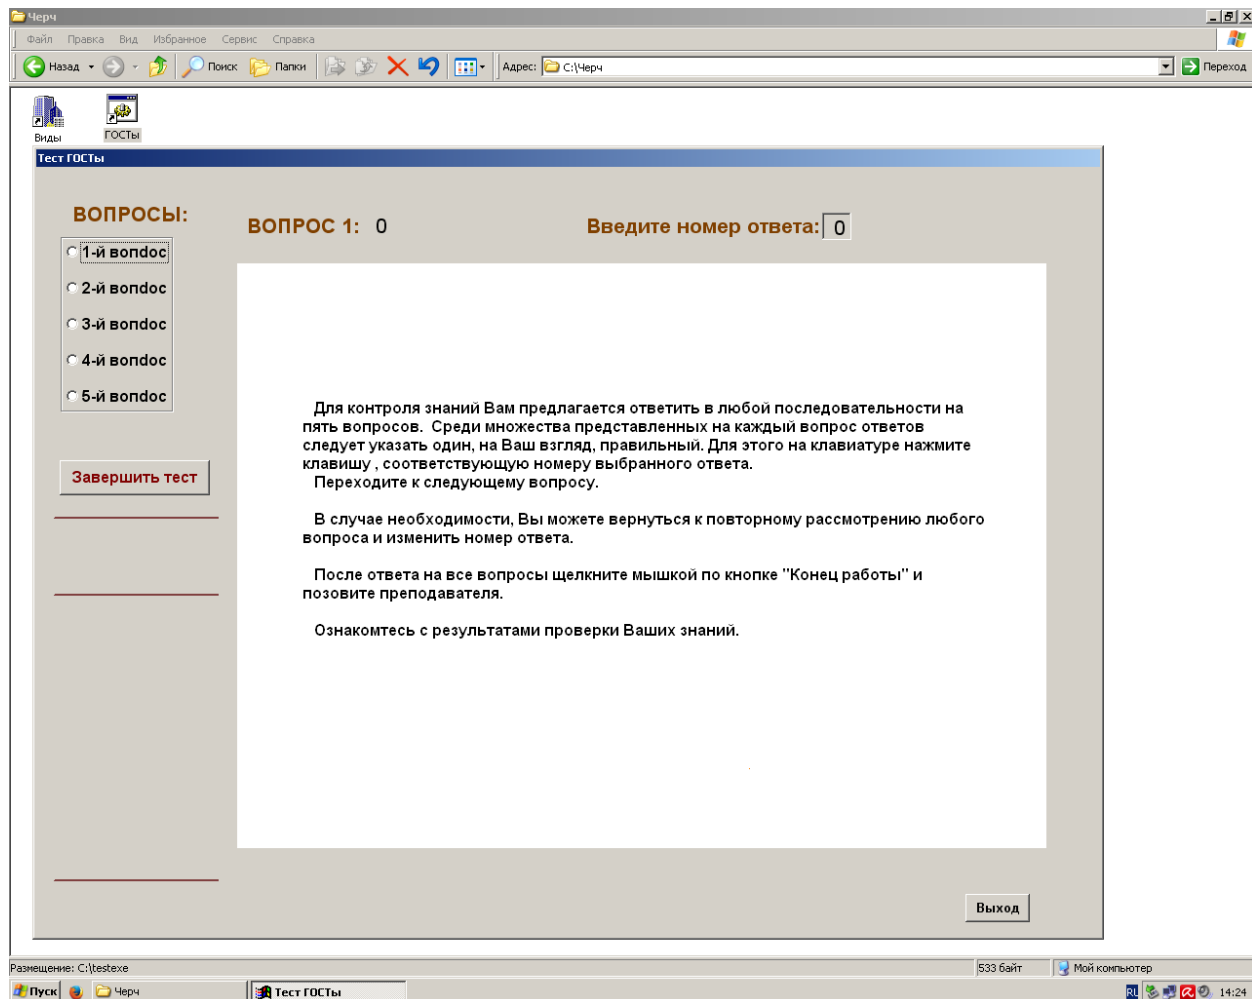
Черч

Файл Правка Вид Избранное Сервис Справка

Назад Поиск Папки Адрес: C:\Черч Переход

Виды ГОСТы

Тест ГОСТы

ВОПРОСЫ:

1-й вопдос

2-й вопдос

3-й вопдос

4-й вопдос

5-й вопдос

Завершить тест

ВОПРОС 1: 0

Введите номер ответа: 0

Для контроля знаний Вам предлагается ответить в любой последовательности на пять вопросов. Среди множества представленных на каждый вопрос ответов следует указать один, на Ваш взгляд, правильный. Для этого на клавиатуре нажмите клавишу , соответствующую номеру выбранного ответа.
Переходите к следующему вопросу.

В случае необходимости, Вы можете вернуться к повторному рассмотрению любого вопроса и изменить номер ответа.

После ответа на все вопросы щелкните мышкой по кнопке "Конец работы" и позовите преподавателя.

Ознакомтесь с результатами проверки Ваших знаний.

Выход

Размещение: C:\testexe

533 байт

Мой компьютер

Пуск Черч Тест ГОСТы

RL 14:24